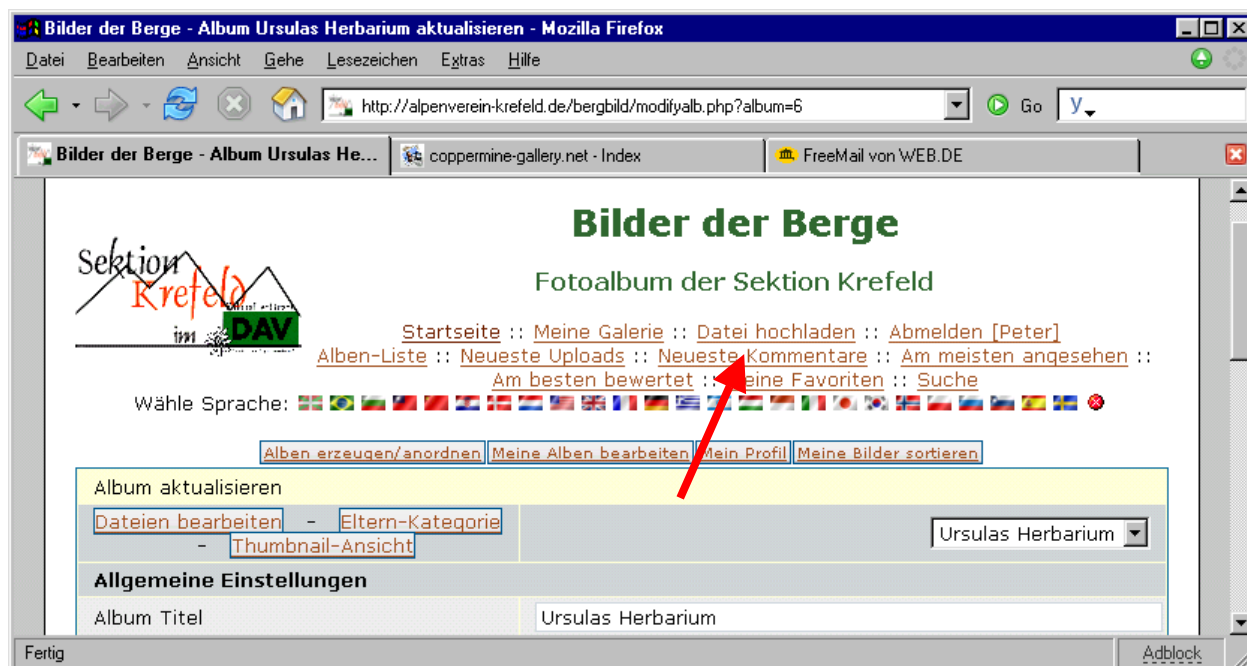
Bilder der Berge - Album Ursulas Herbarium aktualisieren - Mozilla Firefox

Datei Bearbeiten Ansicht Gehe Lesezeichen Extras Hilfe

http://alpenverein-krefeld.de/bergbild/modifyalb.php?album=6

Go

Bilder der Berge - Album Ursulas He... | coppermine-gallery.net - Index | FreeMail von WEB.DE

Bilder der Berge

Sektion Krefeld im DAV

Fotoalbum der Sektion Krefeld

Startseite :: Meine Galerie :: Datei hochladen :: Abmelden [Peter]
Alben-Liste :: Neueste Uploads :: Neueste Kommentare :: Am meisten angesehen ::
Am besten bewertet :: Meine Favoriten :: Suche

Wähle Sprache:

Alben erzeugen/anordnen | Meine Alben bearbeiten | Mein Profil | Meine Bilder sortieren

Album aktualisieren

Dateien bearbeiten - Eltern-Kategorie - Thumbnail-Ansicht

Ursulas Herbarium

Allgemeine Einstellungen

Album Titel | Ursulas Herbarium

Fertig

Adblock